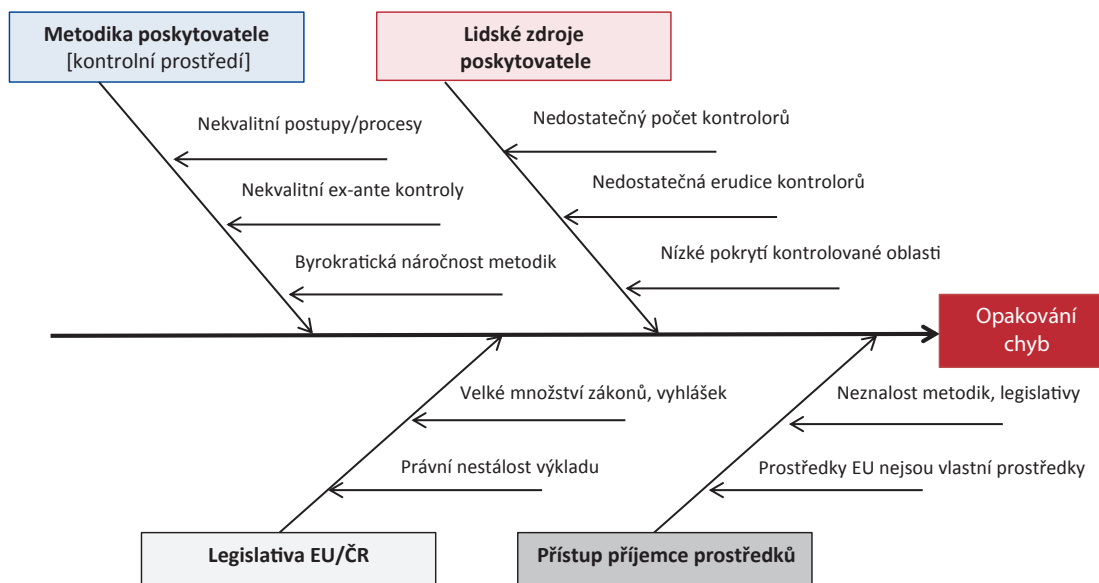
Metodika poskytovatele
[kontrolní prostředí]

Nekvalitní postupy/procesy

Nekvalitní ex-ante kontroly

Byrokratická náročnost metodik

Lidské zdroje poskytovatele

Nedostatečný počet kontrolorů

Nedostatečná erudice kontrolorů

Nízké pokrytí kontrolované oblasti

Opakování chyb

Velké množství zákonů, vyhlášek

Právní nestálost výkladu

Neznalost metodik, legislativy

Prostředky EU nejsou vlastní prostředky

Legislativa EU/ČR

Přístup příjemce prostředků